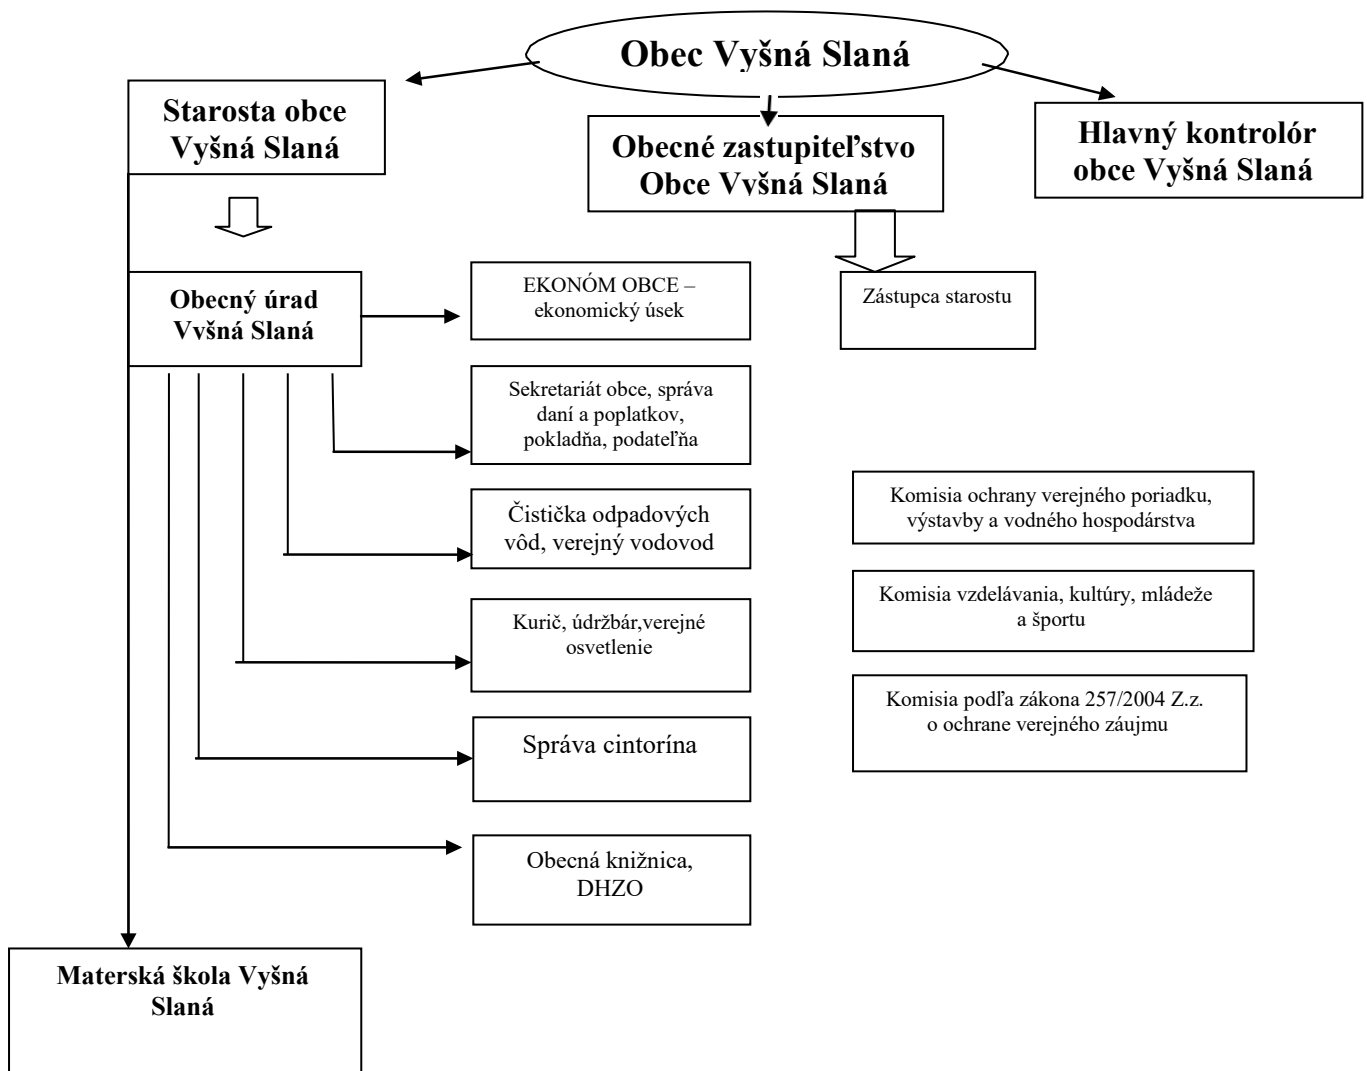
Obec Vyšná Slaná

Starosta obce Vyšná Slaná

Obecné zastupiteľstvo Obce Vvšná Slaná

Hlavný kontrolór obce Vyšná Slaná

Obecný úrad Vvšná Slaná

EKONÓM OBCE – ekonomický úsek

Zástupca starostu

Sekretariát obce, správa daní a poplatkov, pokladňa, podateľňa

Čistička odpadových vôd, verejný vodovod

Komisia ochrany verejného poriadku, výstavby a vodného hospodárstva

Komisia vzdelávania, kultúry, mládeže a športu

Kurič, údržbár,verejné osvetlenie

Komisia podľa zákona 257/2004 Z.z. o ochrane verejného záujmu

Správa cintorína

Obecná knižnica, DHZO

Materská škola Vyšná Slaná